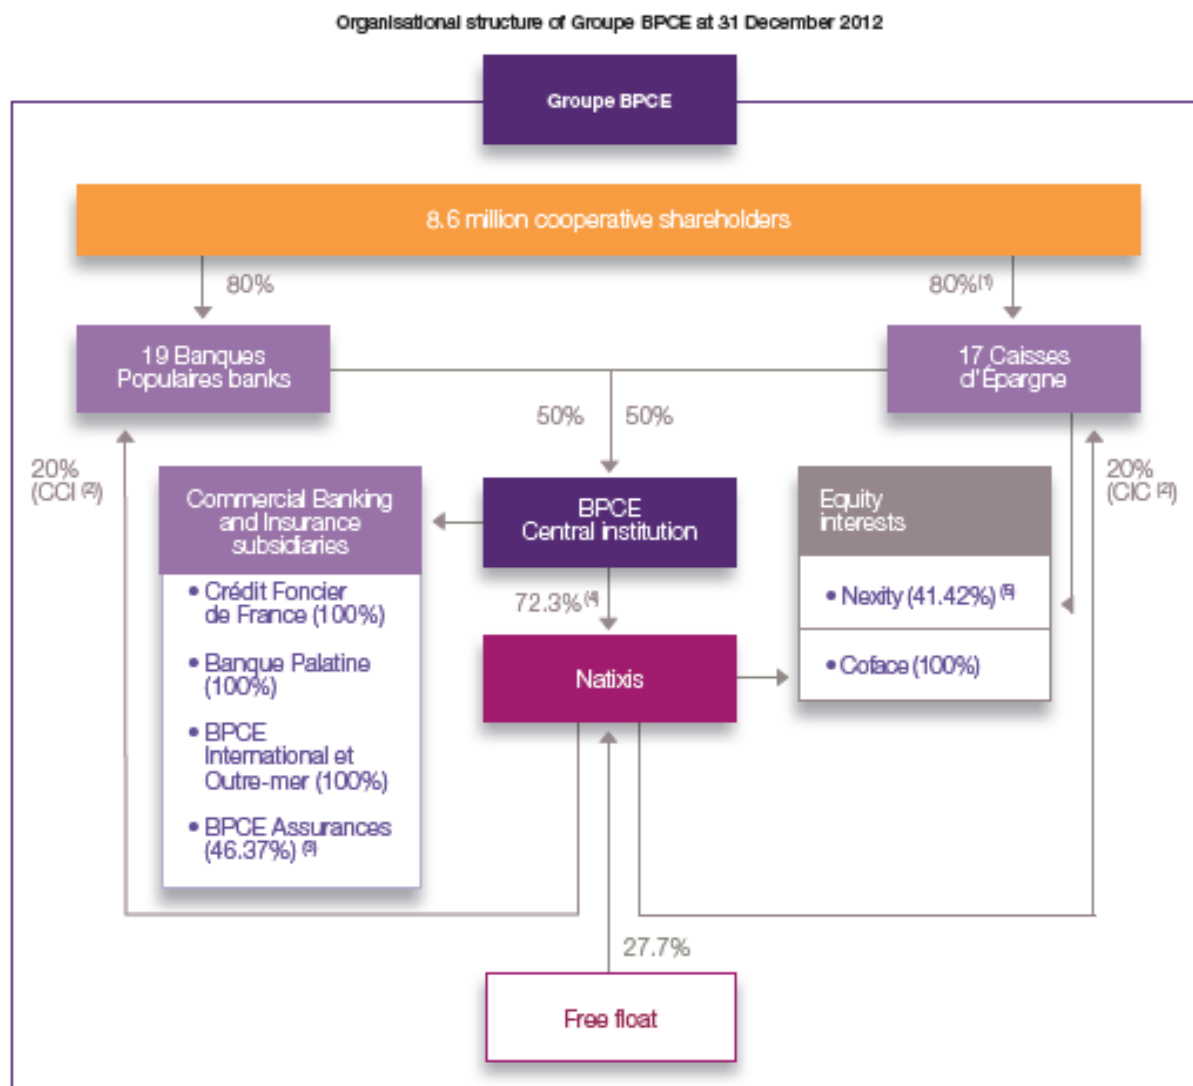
Organisational structure of Groupe BPCE at 31 December 2012

Groupe BPCE

8.6 million cooperative shareholders

80%

80%$^{(1)}$

19 Banques Populaires banks

17 Caisses d'Épargne

50%

50%

20% (CCI $^{(2)}$)

20% (CIC $^{(2)}$)

Commercial Banking and Insurance subsidiaries

• Crédit Foncier de France (100%)

• Banque Palatine (100%)

• BPCE International et Outre-mer (100%)

• BPCE Assurances (46.37%) $^{(3)}$

BPCE Central institution

72.3% $^{(4)}$

Natixis

Equity interests

• Nexity (41.42%) $^{(5)}$

• Coface (100%)

27.7%

Free float